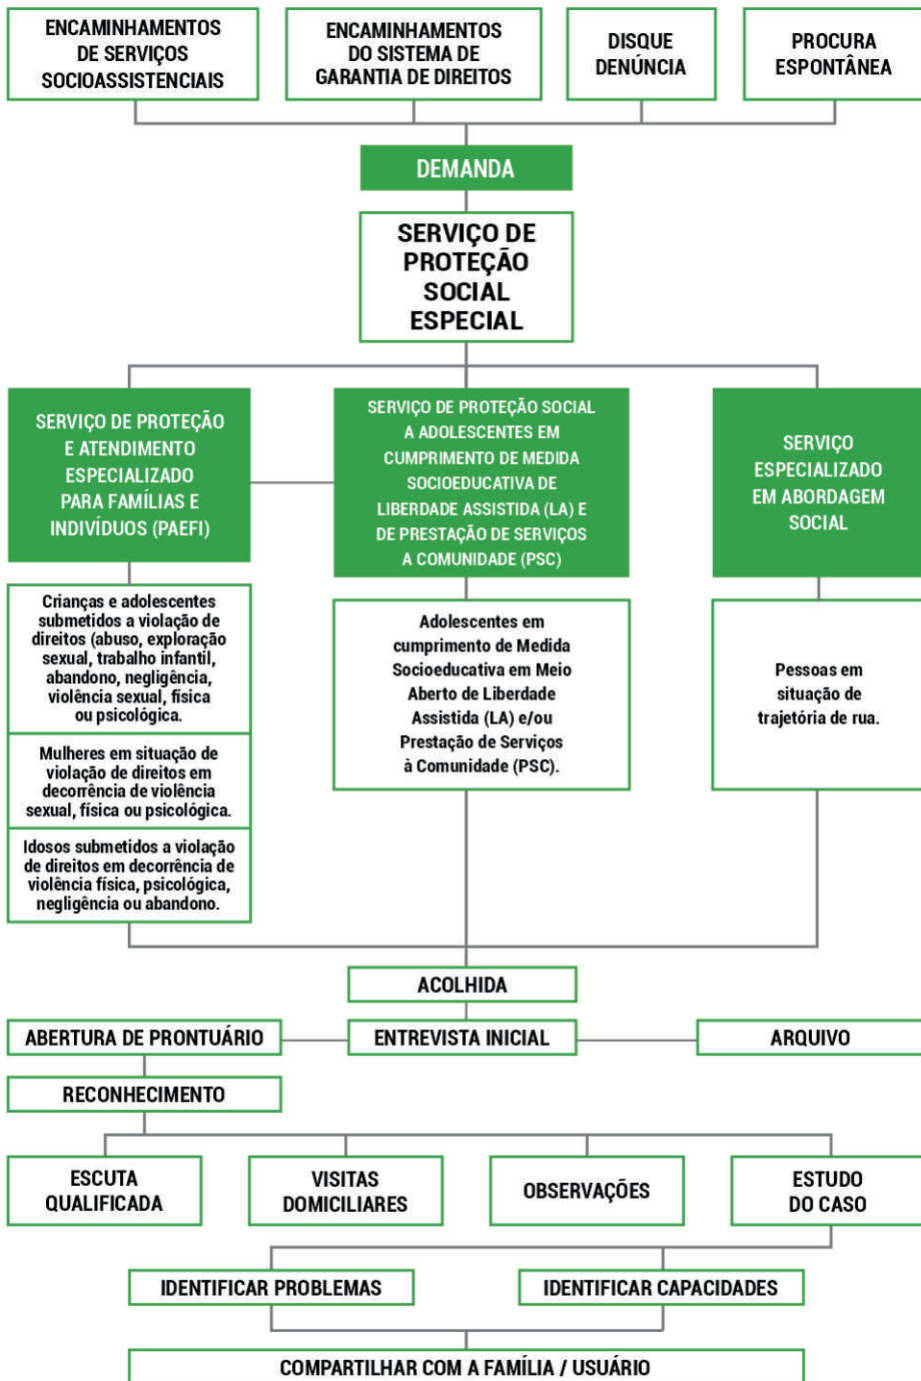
ENCAMINHAMENTOS DE SERVIÇOS SOCIOASSISTENCIAIS

ENCAMINHAMENTOS DO SISTEMA DE GARANTIA DE DIREITOS

DISQUE DENÚNCIA

PROCURA ESPONTÂNEA

DEMANDA

SERVIÇO DE PROTEÇÃO SOCIAL ESPECIAL

SERVIÇO DE PROTEÇÃO E ATENDIMENTO ESPECIALIZADO PARA FAMÍLIAS E INDIVÍDUOS (PAEFI)

SERVIÇO DE PROTEÇÃO SOCIAL A ADOLESCENTES EM CUMPRIMENTO DE MEDIDA SOCIOEDUCATIVA DE LIBERDADE ASSISTIDA (LA) E DE PRESTAÇÃO DE SERVIÇOS A COMUNIDADE (PSC)

SERVIÇO ESPECIALIZADO EM ABORDAGEM SOCIAL

Crianças e adolescentes submetidos a violação de direitos (abuso, exploração sexual, trabalho infantil, abandono, negligência, violência sexual, física ou psicológica.

Mulheres em situação de violação de direitos em decorrência de violência sexual, física ou psicológica.

Idosos submetidos a violação de direitos em decorrência de violência física, psicológica, negligência ou abandono.

Adolescentes em cumprimento de Medida Socioeducativa em Meio Aberto de Liberdade Assistida (LA) e/ou Prestação de Serviços à Comunidade (PSC).

Pessoas em situação de trajetória de rua.

ACOLHIDA

ABERTURA DE PRONTUÁRIO

ENTREVISTA INICIAL

ARQUIVO

RECONHECIMENTO

ESCUTA QUALIFICADA

VISITAS DOMICILIARES

OBSERVAÇÕES

ESTUDO DO CASO

IDENTIFICAR PROBLEMAS

IDENTIFICAR CAPACIDADES

COMPARTILHAR COM A FAMÍLIA / USUÁRIO